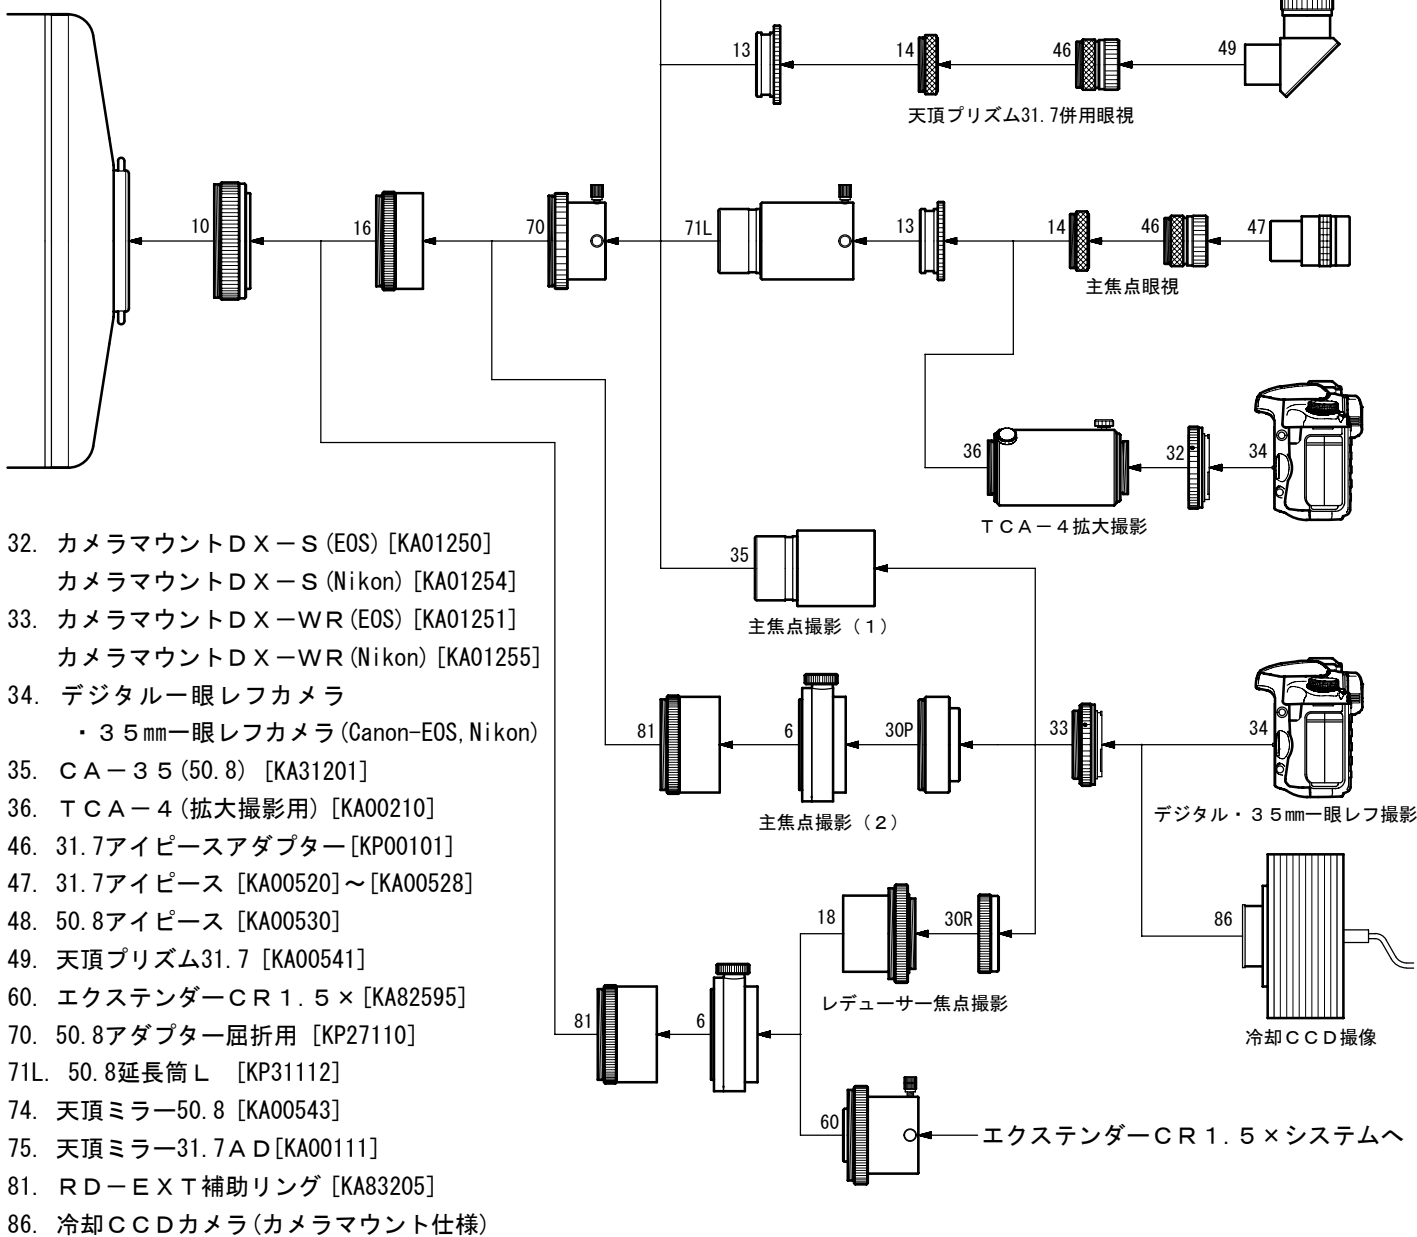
13
14
46
49
天頂プリズム31.7併用眼視

10
16
70
71L
13
14
46
47
主焦点眼視

36
32
34
TCA－4拡大撮影

35
主焦点撮影（1）

81
6
30P
33
34
主焦点撮影（2）
デジタル・35㎜一眼レフ撮影

18
30R
86
レデューサー焦点撮影
冷却CCD撮像

81
6
60
エクステンダーCR1.5×システムへ

32. カメラマウントDX－S(EOS) [KA01250]
カメラマウントDX－S(Nikon) [KA01254]
33. カメラマウントDX－WR(EOS) [KA01251]
カメラマウントDX－WR(Nikon) [KA01255]
34. デジタル一眼レフカメラ
・35㎜一眼レフカメラ(Canon-EOS,Nikon)
35. CA－35(50.8) [KA31201]
36. TCA－4(拡大撮影用) [KA00210]
46. 31.7アイピースアダプター[KP00101]
47. 31.7アイピース [KA00520]～[KA00528]
48. 50.8アイピース [KA00530]
49. 天頂プリズム31.7 [KA00541]
60. エクステンダーCR1.5× [KA82595]
70. 50.8アダプター屈折用 [KP27110]
71L. 50.8延長筒L [KP31112]
74. 天頂ミラー50.8 [KA00543]
75. 天頂ミラー31.7AD[KA00111]
81. RD－EXT補助リング [KA83205]
86. 冷却CCDカメラ(カメラマウント仕様)